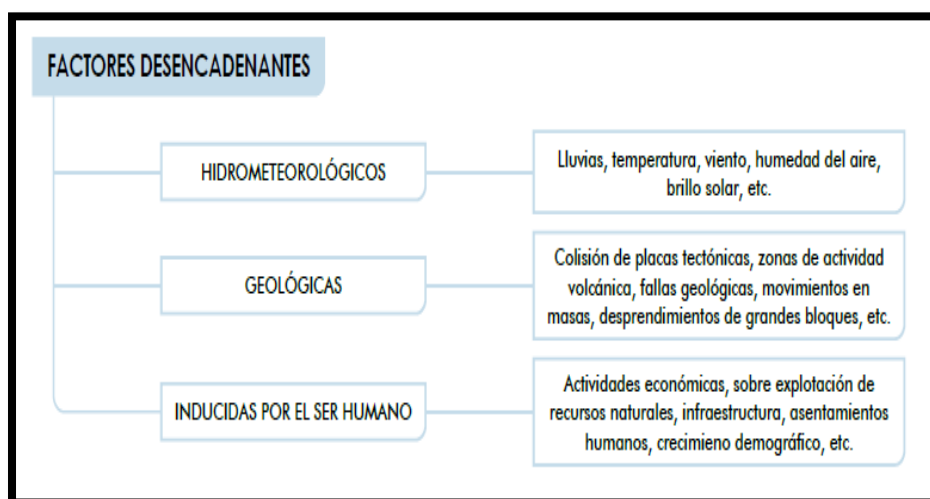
FACTORES DESENCADENANTES

HIDROMETEOROLÓGICOS

Lluvias, temperatura, viento, humedad del aire, brillo solar, etc.

GEOLÓGICAS

Colisión de placas tectónicas, zonas de actividad volcánica, fallas geológicas, movimientos en masas, desprendimientos de grandes bloques, etc.

INDUCIDAS POR EL SER HUMANO

Actividades económicas, sobre explotación de recursos naturales, infraestructura, asentamientos humanos, crecimieno demográfico, etc.